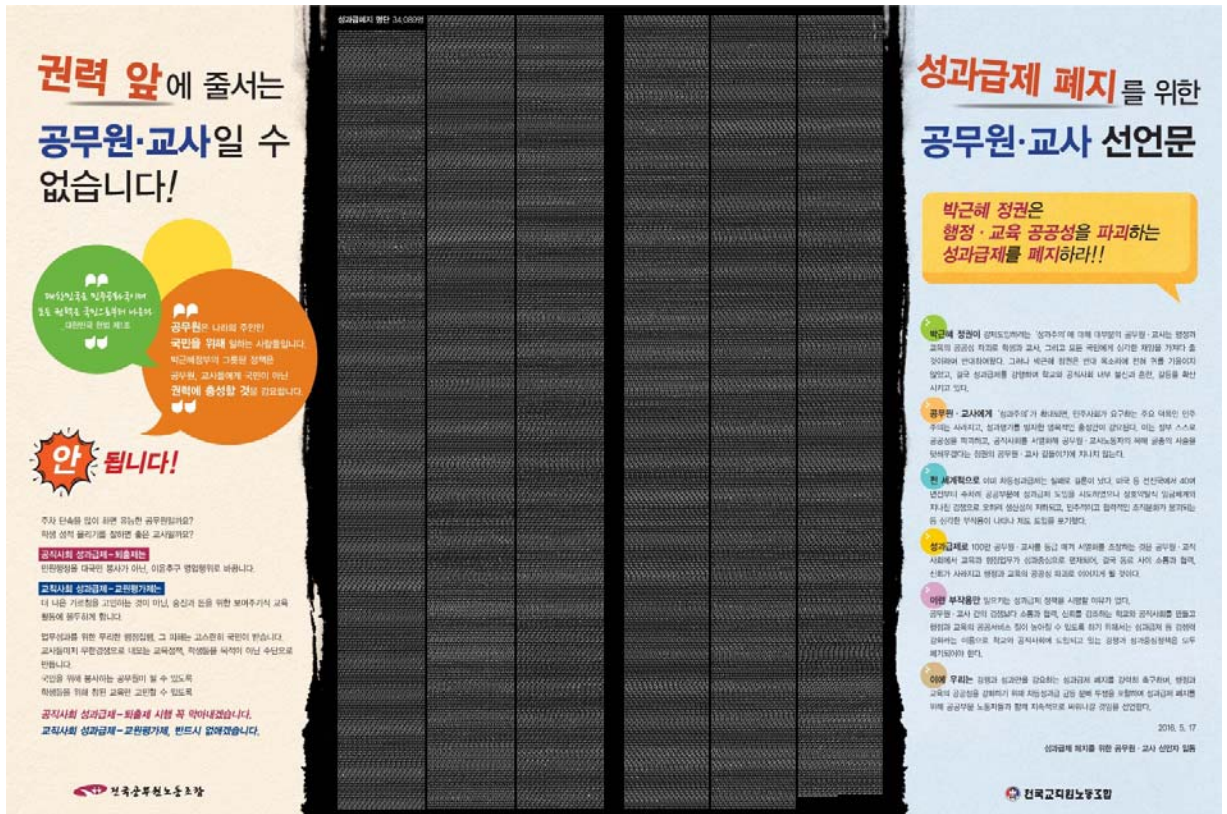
권력 앞에 줄서는
공무원·교사일 수 없습니다!

대한민국 헌법 제7조

공무원은 나라의 주인인 국민을 위해 일하는 사람들입니다.
박근혜정부의 그릇된 정책은 공무원, 교사들에게 국민이 아닌 권력에 충성할 것을 강요합니다.

안 됩니다!

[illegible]

공직사회 성과급제 - 퇴출제는
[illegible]

교직사회 성과급제 - 교원평가제는
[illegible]

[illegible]

공직사회 성과급제 - 퇴출제 시행 꼭 막아내겠습니다.
교직사회 성과급제 - 교원평가제, 반드시 없애겠습니다.

전국공무원노동조합

성과급제 폐지 명단 34,080명

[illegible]

성과급제 폐지를 위한
공무원·교사 선언문

박근혜 정권은
행정 · 교육 공공성을 파괴하는
성과급제를 폐지하라!!

박근혜 정권이 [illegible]

공무원 · 교사에게 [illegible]

전 세계적으로 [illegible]

성과급제로 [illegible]

이런 부작용만 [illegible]

이에 우리는 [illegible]

2016. 5. 17

성과급제 폐지를 위한 공무원 · 교사 선언자 일동

전국교직원노동조합